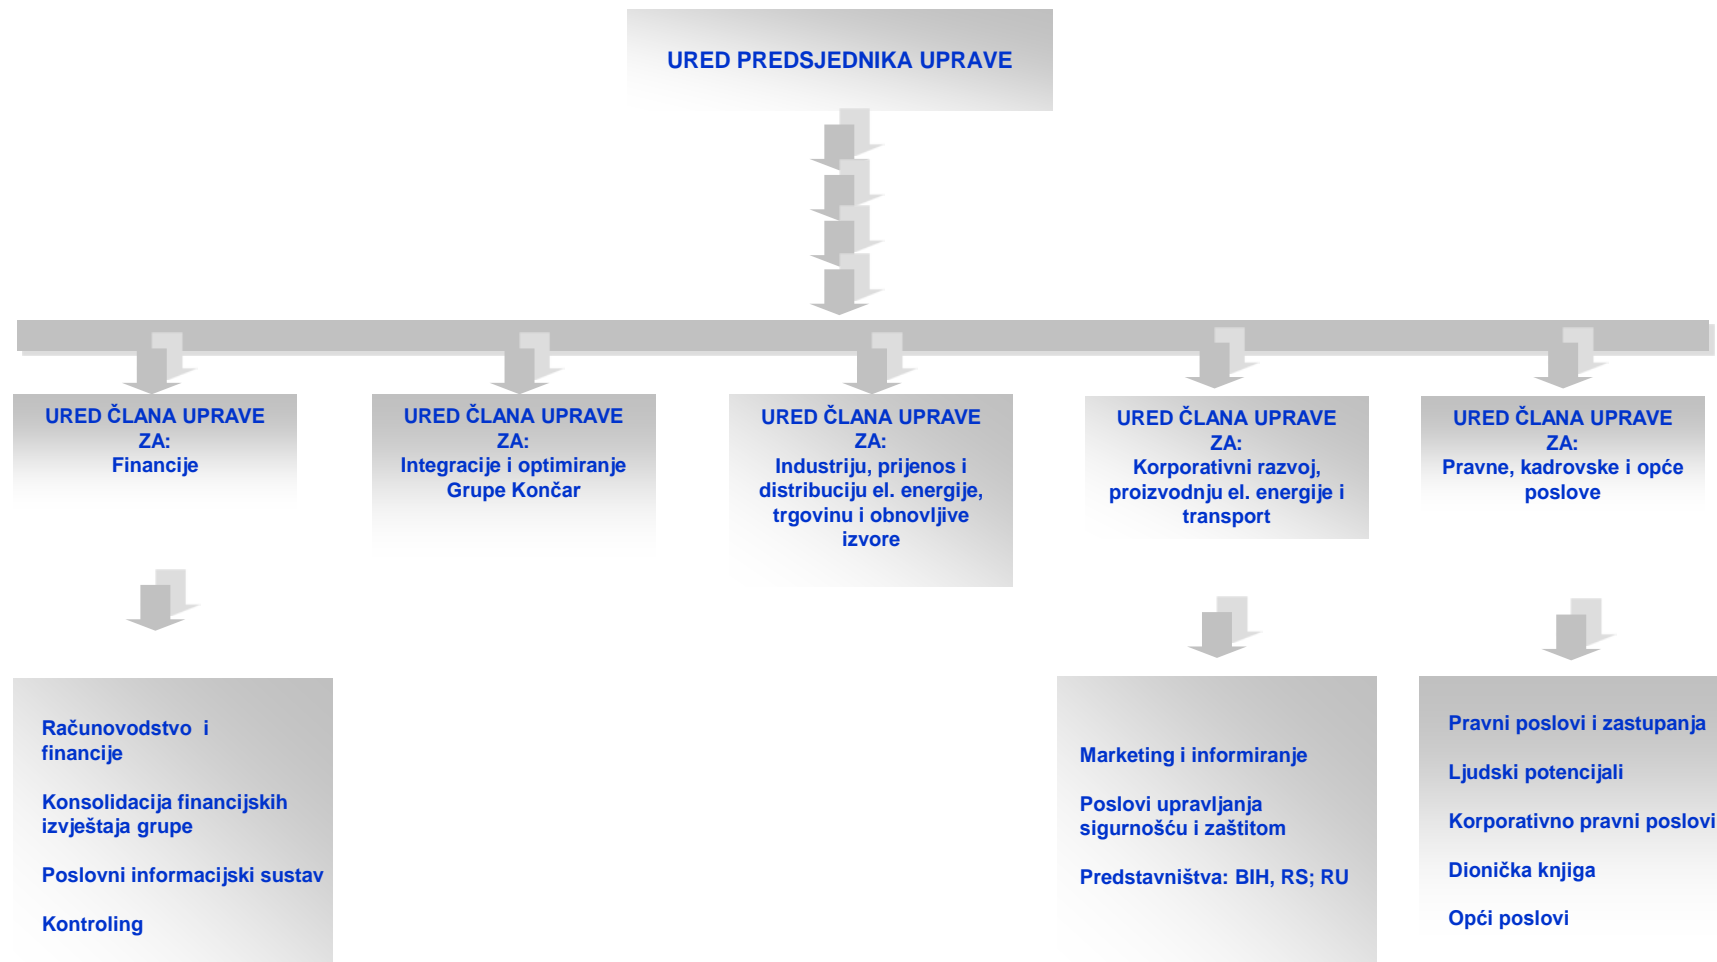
URED PREDSJEDNIKA UPRAVE

URED ČLANA UPRAVE ZA: Financije

URED ČLANA UPRAVE ZA: Integracije i optimiranje Grupe Končar

URED ČLANA UPRAVE ZA: Industriju, prijenos i distribuciju el. energije, trgovinu i obnovljive izvore

URED ČLANA UPRAVE ZA: Korporativni razvoj, proizvodnju el. energije i transport

URED ČLANA UPRAVE ZA: Pravne, kadrovske i opće poslove

Računovodstvo i financije

Konsolidacija financijskih izvještaja grupe

Poslovni informacijski sustav

Kontroling

Marketing i informiranje

Poslovi upravljanja sigurnošću i zaštitom

Predstavništva: BIH, RS; RU

Pravni poslovi i zastupanja

Ljudski potencijali

Korporativno pravni poslovi

Dionička knjiga

Opći poslovi